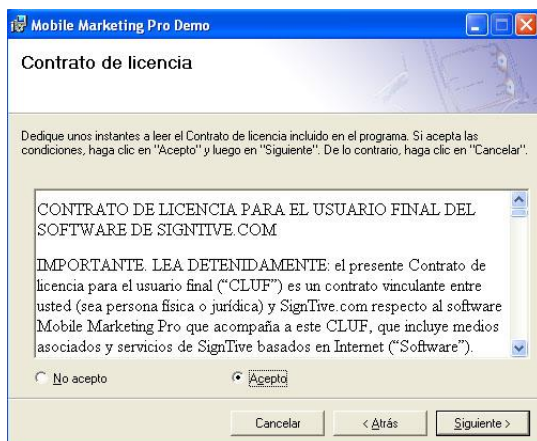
Mobile Marketing Pro Demo

Contrato de licencia

Dedique unos instantes a leer el Contrato de licencia incluido en el programa. Si acepta las condiciones, haga clic en "Acepto" y luego en "Siguiente". De lo contrario, haga clic en "Cancelar".

CONTRATO DE LICENCIA PARA EL USUARIO FINAL DEL SOFTWARE DE SIGNTIVE.COM

IMPORTANTE. LEA DETENIDAMENTE: el presente Contrato de licencia para el usuario final ("CLUF") es un contrato vinculante entre usted (sea persona física o jurídica) y SignTive.com respecto al software Mobile Marketing Pro que acompaña a este CLUF, que incluye medios asociados y servicios de SignTive basados en Internet ("Software").

No acepto

Acepto

Cancelar

< Atrás

Siguiente >